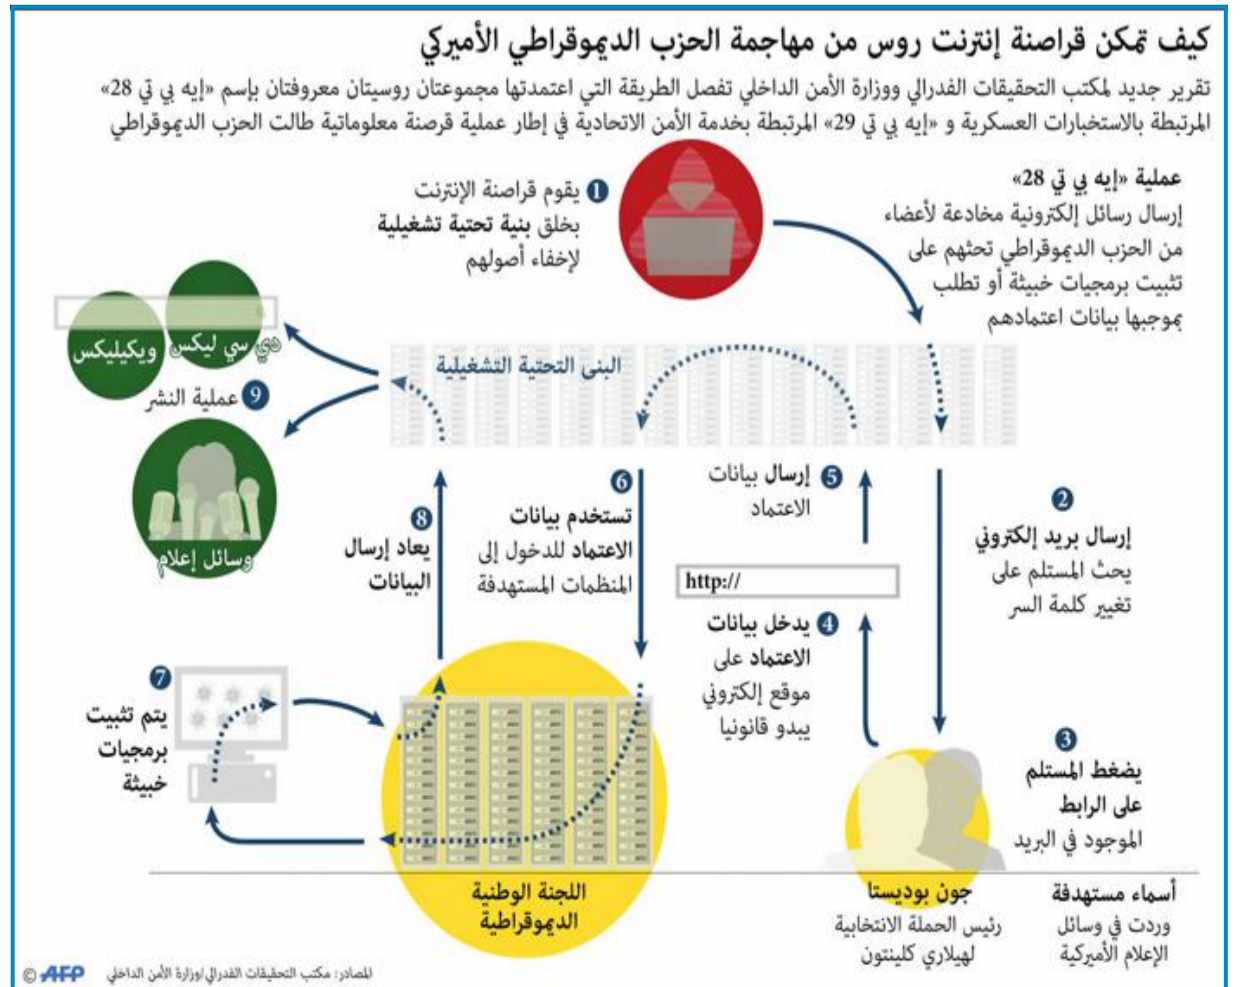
كيف تمكن قراصنة إنترنت روس من مهاجمة الحزب الديموقراطي الأميركي

تقرير جديد لمكتب التحقيقات الفدرالي ووزارة الأمن الداخلي تفصل الطريقة التي اعتمدتها مجموعتان روسيتان معروفتان بإسم «إيه بي تي 28» المرتبطة بالاستخبارات العسكرية و «إيه بي تي 29» المرتبطة بخدمة الأمن الاتحادية في إطار عملية قرصنة معلوماتية طالت الحزب الديموقراطي

عملية «إيه بي تي 28»
إرسال رسائل إلكترونية مخادعة لأعضاء من الحزب الديموقراطي تحثهم على تثبيت برمجيات خبيثة أو تطلب بموجبها بيانات اعتمادهم

1 يقوم قراصنة الإنترنت بخلق بنية تحتية تشغيلية لإخفاء أصولهم

البنى التحتية التشغيلية

دي سي ليكس
ويكيليكس
9 عملية النشر
وسائل إعلام

2 إرسال بريد إلكتروني يحث المستلم على تغيير كلمة السر

5 إرسال بيانات الاعتماد

6 تستخدم بيانات الاعتماد للدخول إلى المنظمات المستهدفة

8 يعاد إرسال البيانات

http://

4 يدخل بيانات الاعتماد على موقع إلكتروني يبدو قانونيا

3 يضغط المستلم على الرابط الموجود في البريد

7 يتم تثبيت برمجيات خبيثة

اللجنة الوطنية الديموقراطية

جون بوديستا
رئيس الحملة الانتخابية لهيلاري كلينتون

أسماء مستهدفة
وردت في وسائل الإعلام الأميركية

المصادر: مكتب التحقيقات الفدرالي/وزارة الأمن الداخلي
© AFP